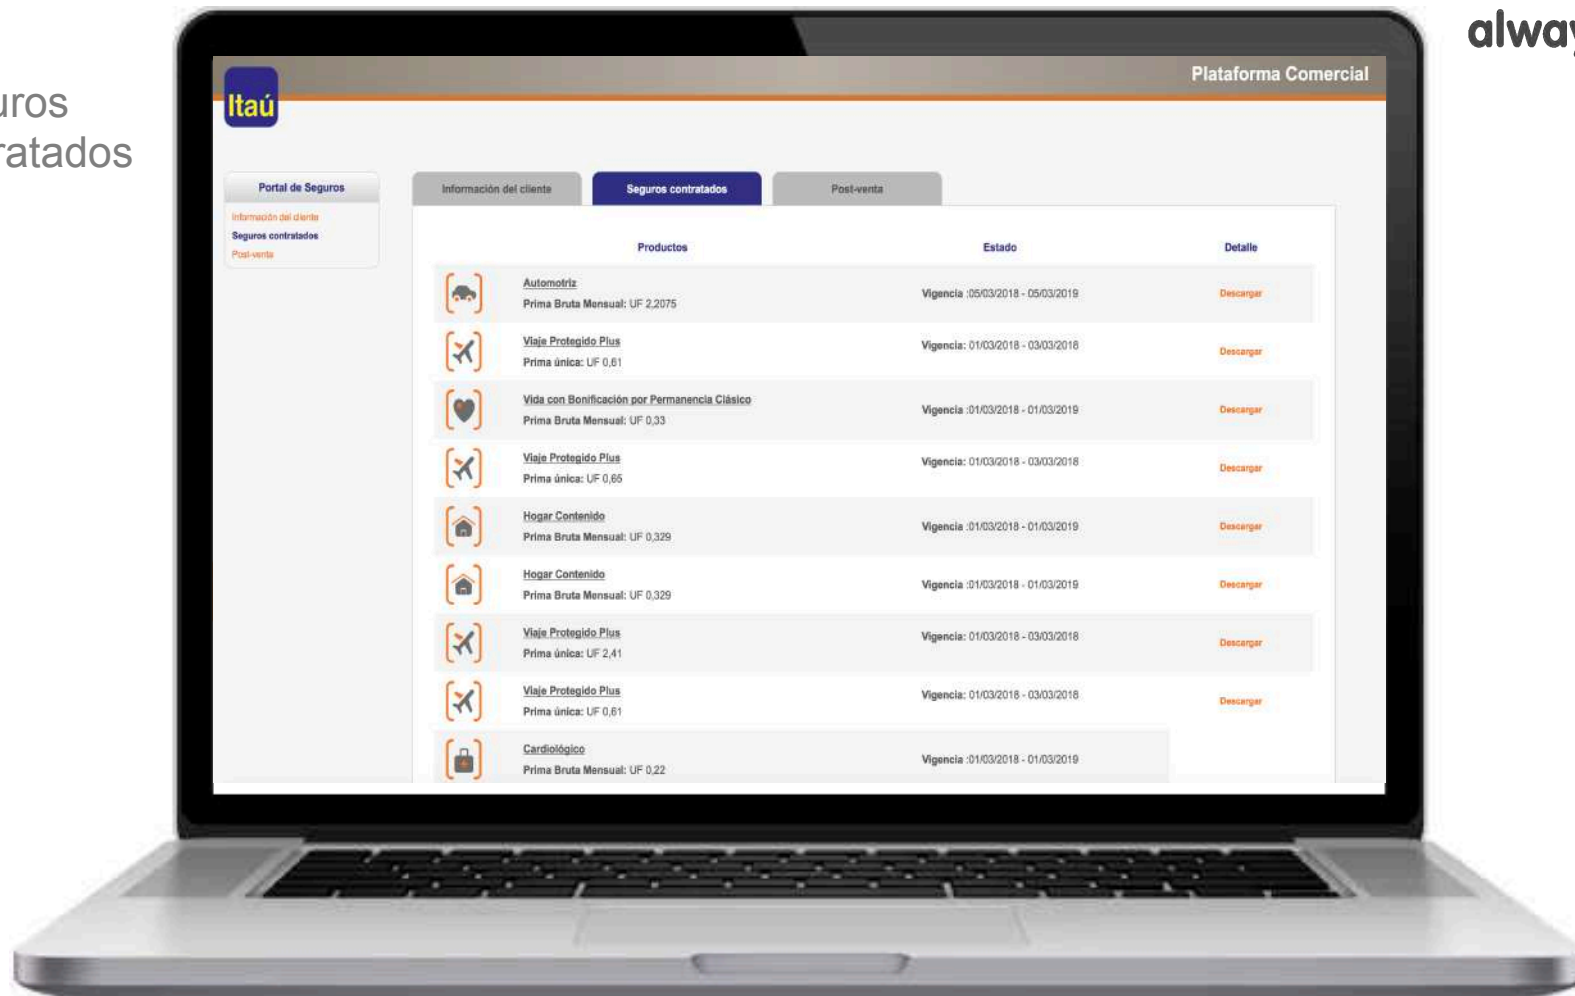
uros
ratados

alway

Itaú

Plataforma Comercial

Portal de Seguros
Información del cliente
Seguros contratados
Post-venta

Información del cliente | Seguros contratados | Post-venta

| Productos | Estado | Detalle |
|---|---|---|
| Automotriz Prima Bruta Mensual: UF 2,2075 | Vigencia :05/03/2018 - 05/03/2019 | Descargar |
| Viaje Protegido Plus Prima única: UF 0,61 | Vigencia: 01/03/2018 - 03/03/2018 | Descargar |
| Vida con Bonificación por Permanencia Clásico Prima Bruta Mensual: UF 0,33 | Vigencia :01/03/2018 - 01/03/2019 | Descargar |
| Viaje Protegido Plus Prima única: UF 0,65 | Vigencia: 01/03/2018 - 03/03/2018 | Descargar |
| Hogar Contenido Prima Bruta Mensual: UF 0,329 | Vigencia :01/03/2018 - 01/03/2019 | Descargar |
| Hogar Contenido Prima Bruta Mensual: UF 0,329 | Vigencia :01/03/2018 - 01/03/2019 | Descargar |
| Viaje Protegido Plus Prima única: UF 2,41 | Vigencia: 01/03/2018 - 03/03/2018 | Descargar |
| Viaje Protegido Plus Prima única: UF 0,61 | Vigencia: 01/03/2018 - 03/03/2018 | Descargar |
| Cardiológico Prima Bruta Mensual: UF 0,22 | Vigencia :01/03/2018 - 01/03/2019 | |